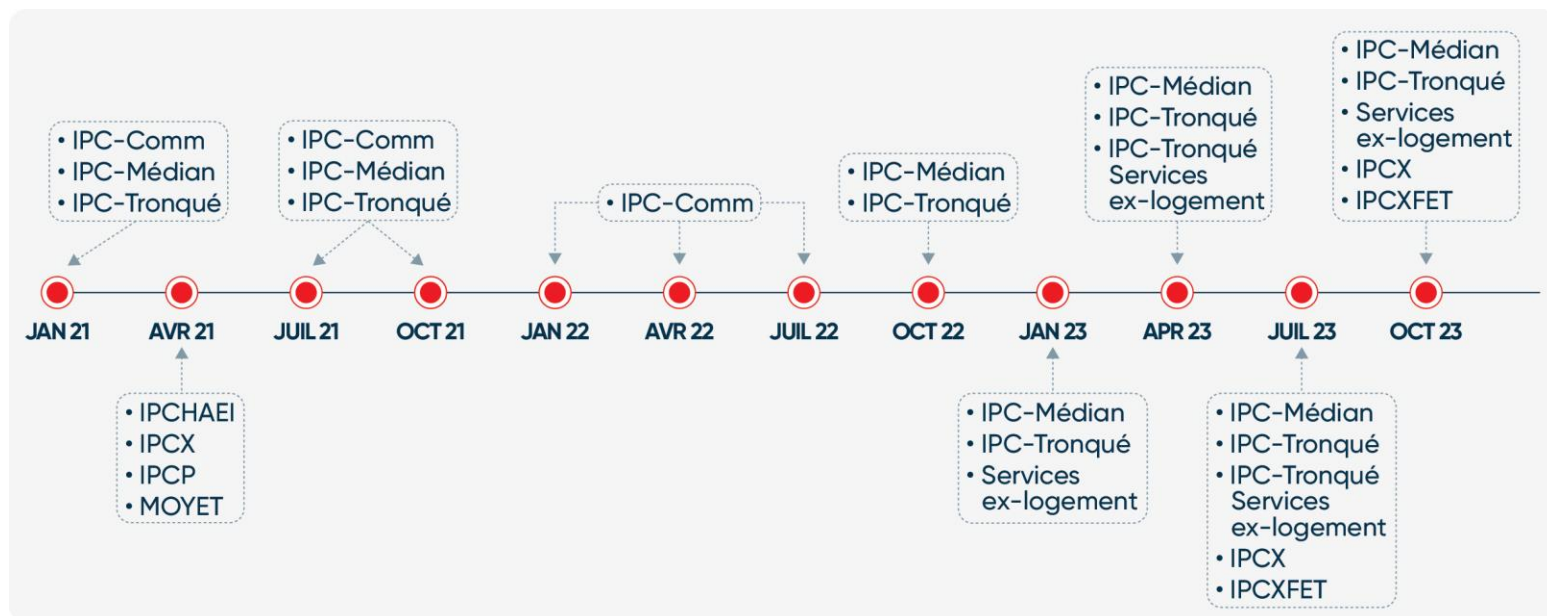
• IPC-Comm
• IPC-Médian
• IPC-Tronqué

• IPC-Comm
• IPC-Médian
• IPC-Tronqué

• IPC-Comm

• IPC-Médian
• IPC-Tronqué

• IPC-Médian
• IPC-Tronqué
• IPC-Tronqué Services ex-logement

• IPC-Médian
• IPC-Tronqué
• Services ex-logement
• IPCX
• IPCXFET

JAN 21
AVR 21
JUIL 21
OCT 21
JAN 22
AVR 22
JUIL 22
OCT 22
JAN 23
APR 23
JUIL 23
OCT 23

• IPCHAEI
• IPCX
• IPCP
• MOYET

• IPC-Médian
• IPC-Tronqué
• Services ex-logement

• IPC-Médian
• IPC-Tronqué
• IPC-Tronqué Services ex-logement
• IPCX
• IPCXFET